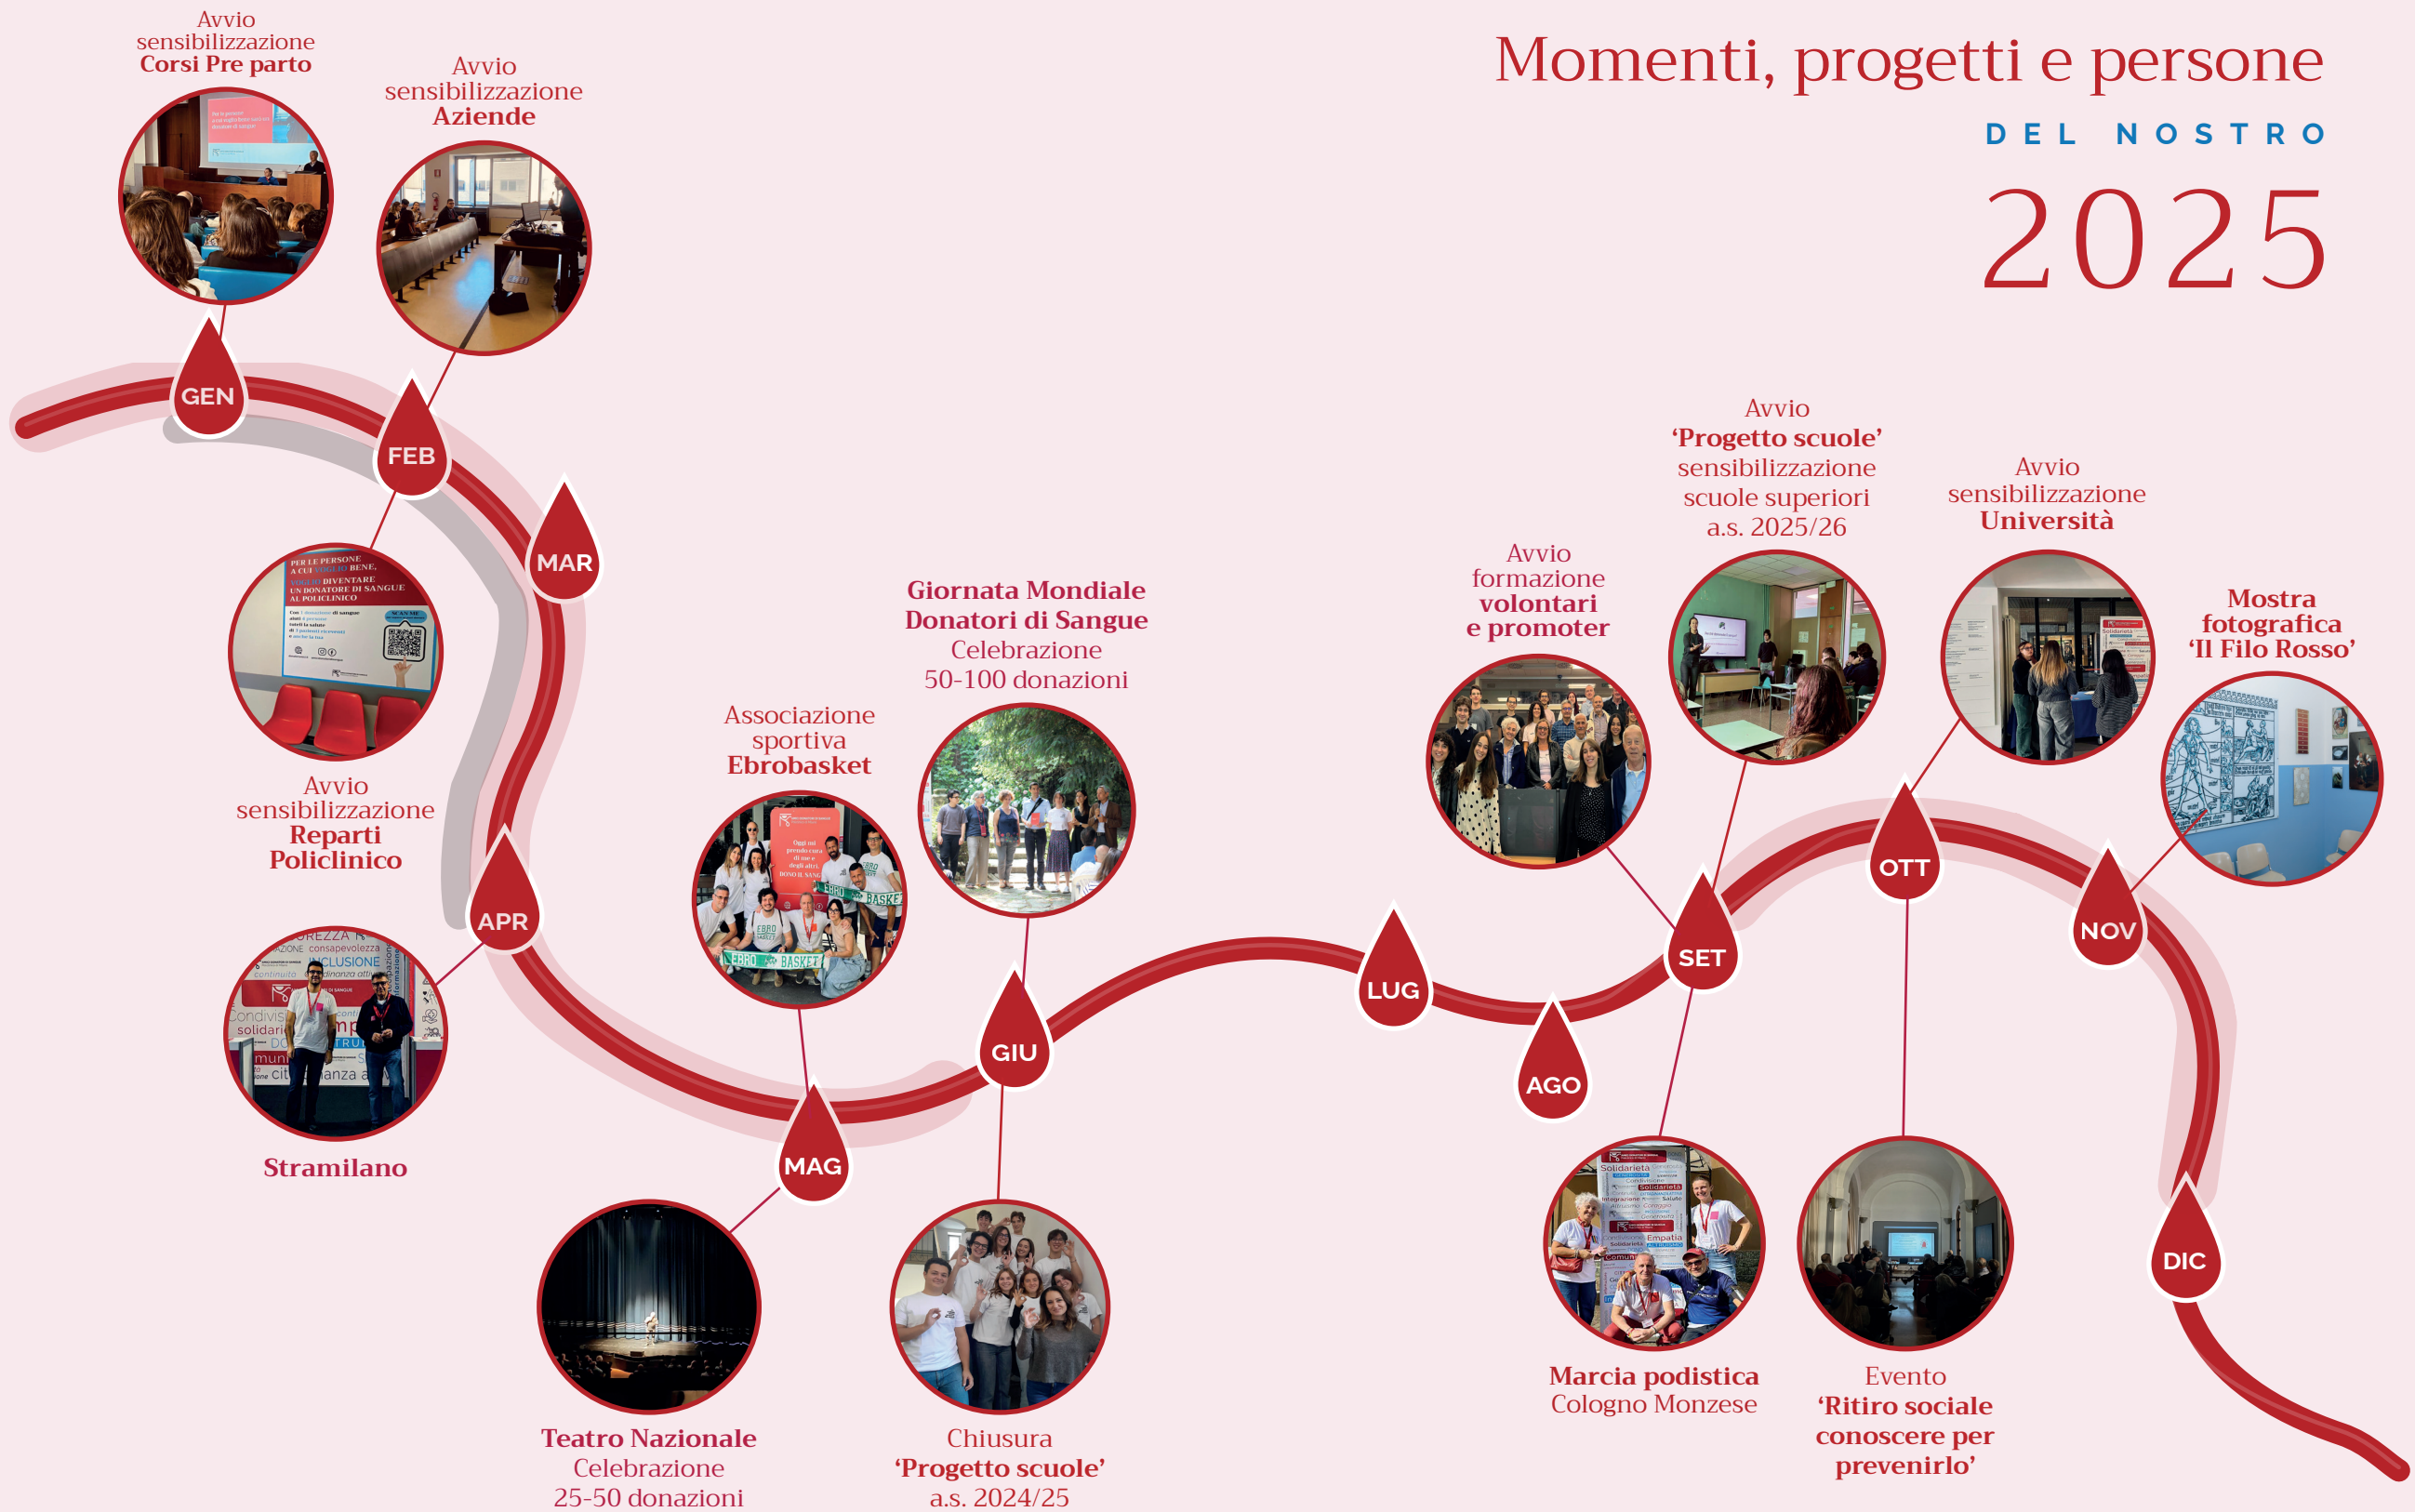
Momenti, progetti e persone
DEL NOSTRO
2025

Avvio sensibilizzazione Corsi Pre parto

Avvio sensibilizzazione Aziende

GEN

FEB

MAR

Avvio sensibilizzazione Reparti Policlinico

APR

Stramilano

Associazione sportiva Ebrobasket

MAG

Teatro Nazionale Celebrazione 25-50 donazioni

Giornata Mondiale Donatori di Sangue Celebrazione 50-100 donazioni

GIU

Chiusura 'Progetto scuole' a.s. 2024/25

LUG

AGO

Avvio formazione volontari e promoter

Avvio 'Progetto scuole' sensibilizzazione scuole superiori a.s. 2025/26

SET

Marcia podistica Cologno Monzese

Avvio sensibilizzazione Università

OTT

Evento 'Ritiro sociale conoscere per prevenirlo'

Mostra fotografica 'Il Filo Rosso'

NOV

DIC